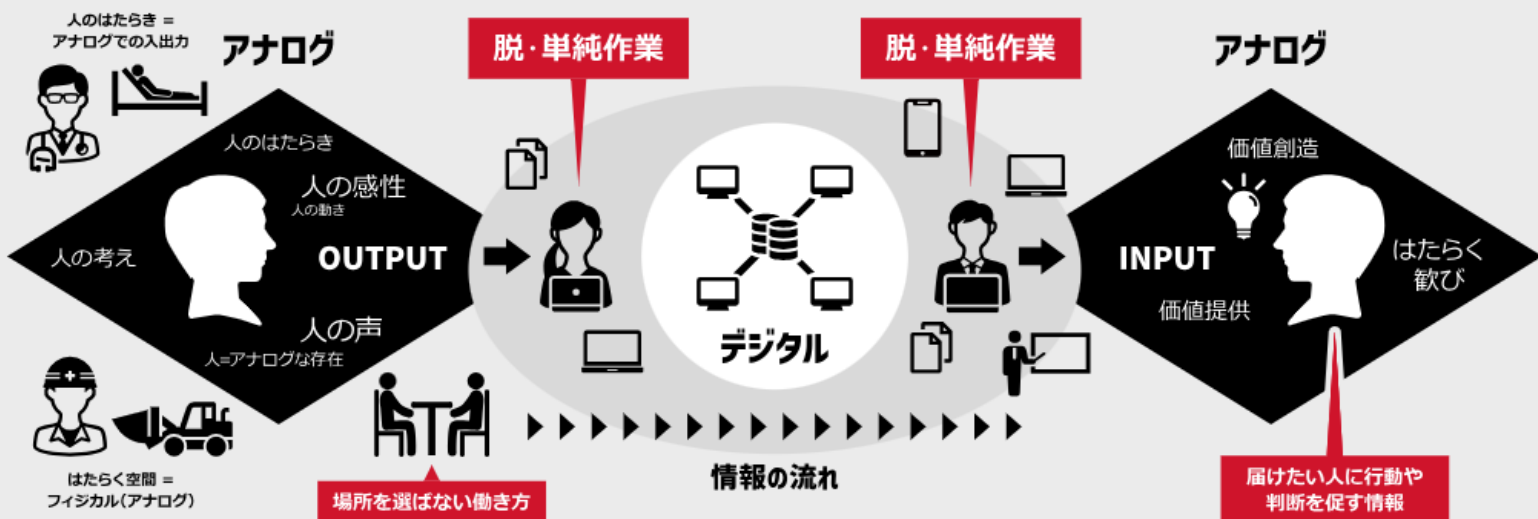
人のはたらき ＝
アナログでの入出力

アナログ

人のはたらき

人の感性
人の動き

人の考え

OUTPUT

人の声
人=アナログな存在

はたらく空間 ＝
フィジカル（アナログ）

脱・単純作業

デジタル

場所を選ばない働き方

情報の流れ

脱・単純作業

アナログ

価値創造

INPUT

はたらく
歓び

価値提供

届けたい人に行動や
判断を促す情報